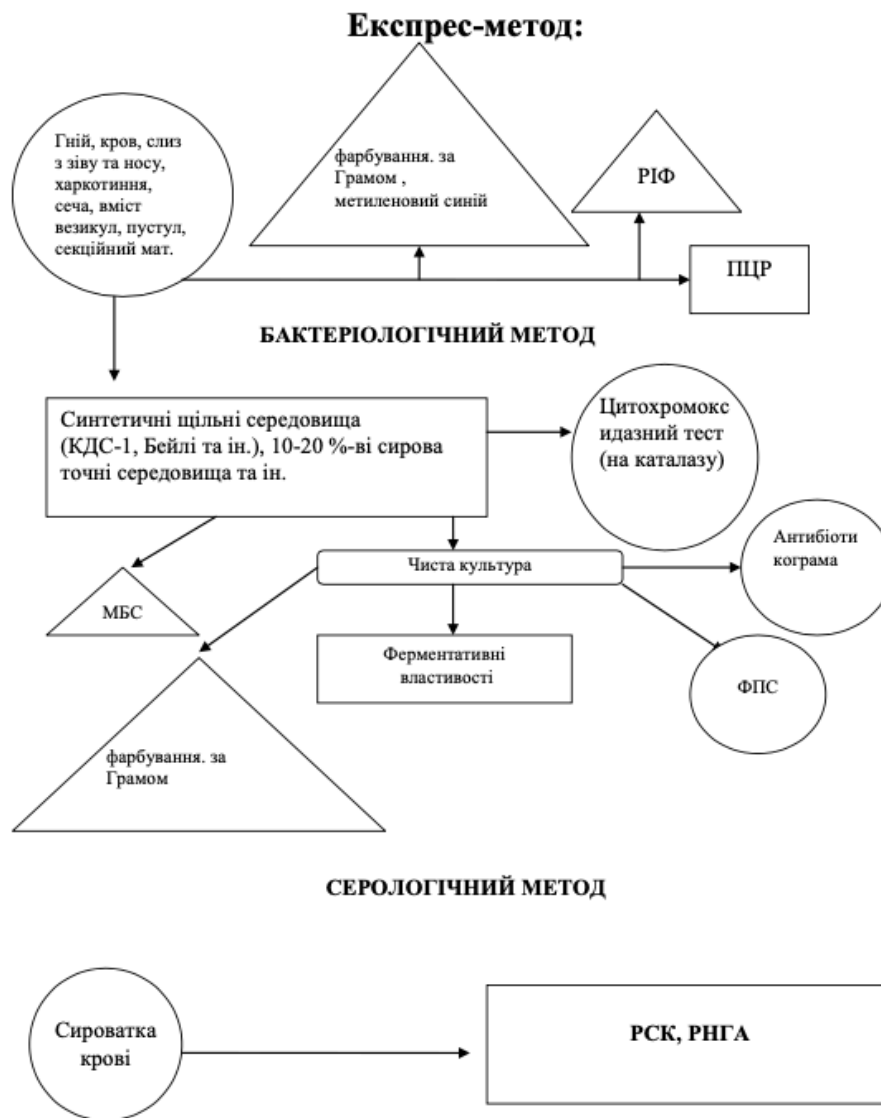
Експрес-метод:

Гній, кров, слиз з зіву та носу, харкотиння, сеча, вміст везикул, пустул, секційний мат.

фарбування. за Грамом , метиленовий синій

РІФ

ПЦР

БАКТЕРІОЛОГІЧНИЙ МЕТОД

Синтетичні щільні середовища (КДС-1, Бейлі та ін.), 10-20 %-ві сирова точні середовища та ін.

Цитохромокс идазний тест (на каталазу)

Чиста культура

Антибіоти кограма

МБС

Ферментативні властивості

ФПС

фарбування. за Грамом

СЕРОЛОГІЧНИЙ МЕТОД

Сироватка крові

РСК, РНГА